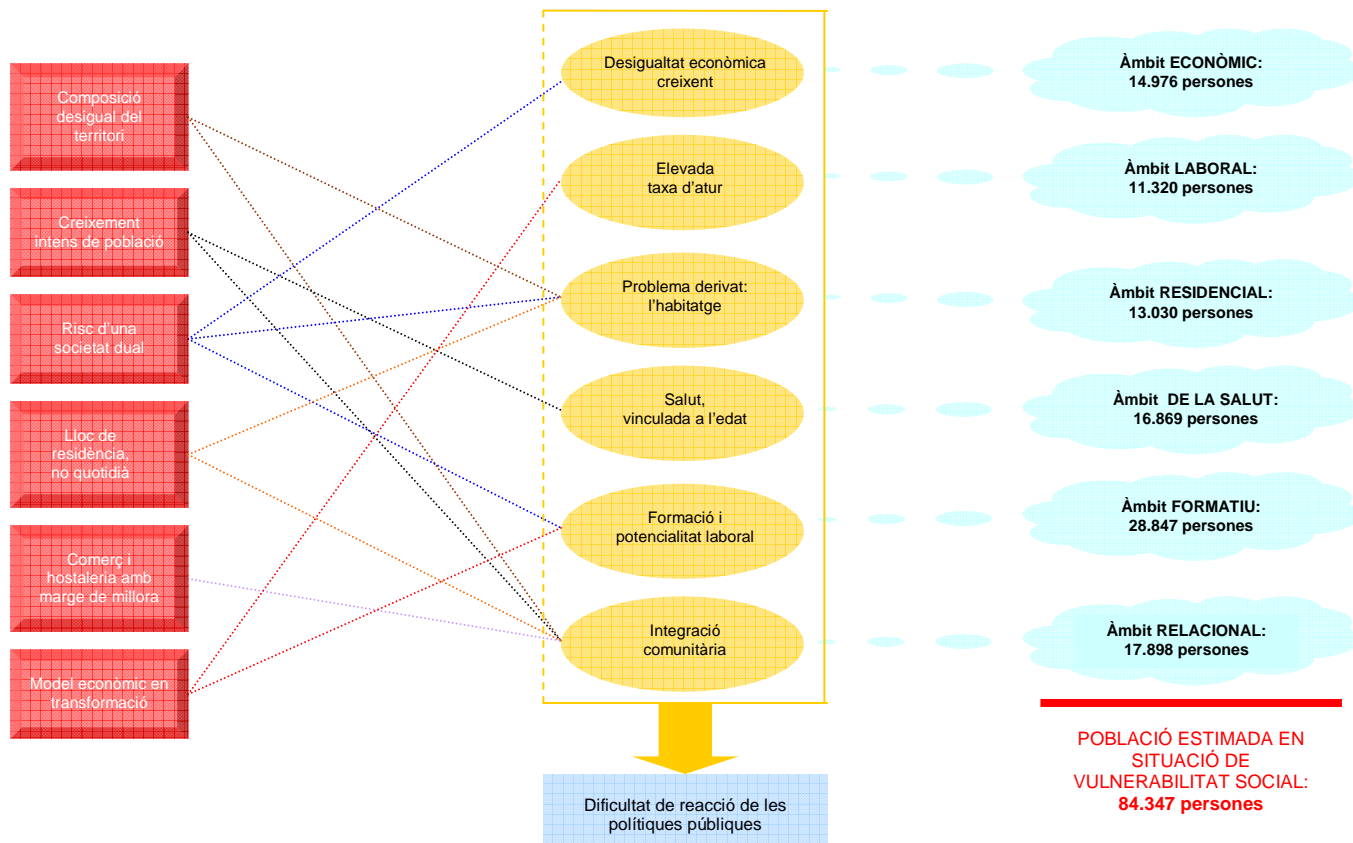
Composició desigual del territori

Creixement intens de població

Risc d'una societat dual

Lloc de residència, no quotidià

Comerç i hostaleria amb marge de millora

Model econòmic en transformació

Desigualtat econòmica creixent

Elevada taxa d'atur

Problema derivat: l'habitatge

Salut, vinculada a l'edat

Formació i potencialitat laboral

Integració comunitària

Dificultat de reacció de les polítiques públiques

Àmbit ECONÒMIC: 14.976 persones

Àmbit LABORAL: 11.320 persones

Àmbit RESIDENCIAL: 13.030 persones

Àmbit DE LA SALUT: 16.869 persones

Àmbit FORMATIU: 28.847 persones

Àmbit RELACIONAL: 17.898 persones

POBLACIÓ ESTIMADA EN SITUACIÓ DE VULNERABILITAT SOCIAL: **84.347 persones**